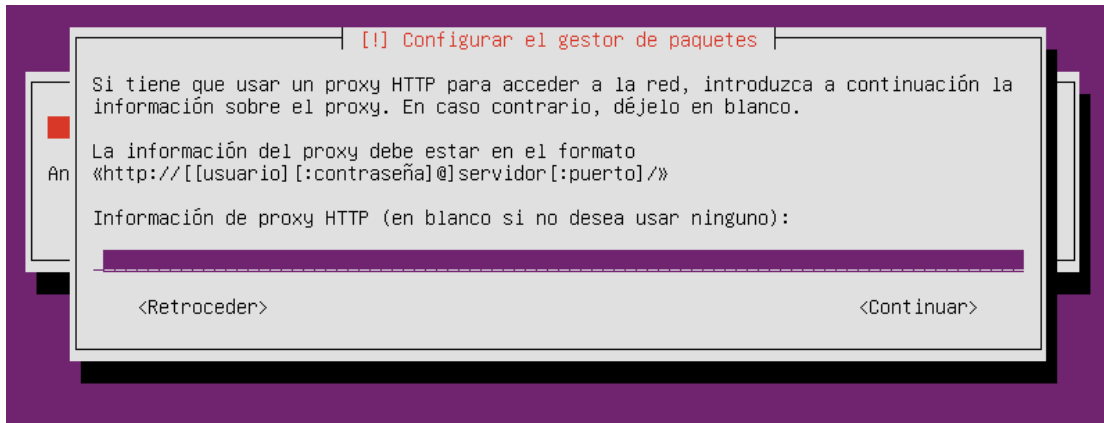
[!] Configurar el gestor de paquetes

Si tiene que usar un proxy HTTP para acceder a la red, introduzca a continuación la información sobre el proxy. En caso contrario, déjelo en blanco.

La información del proxy debe estar en el formato «http://[[usuario][:contraseña]@]servidor[:puerto]/»

Información de proxy HTTP (en blanco si no desea usar ninguno):

An

<Retroceder>

<Continuar>